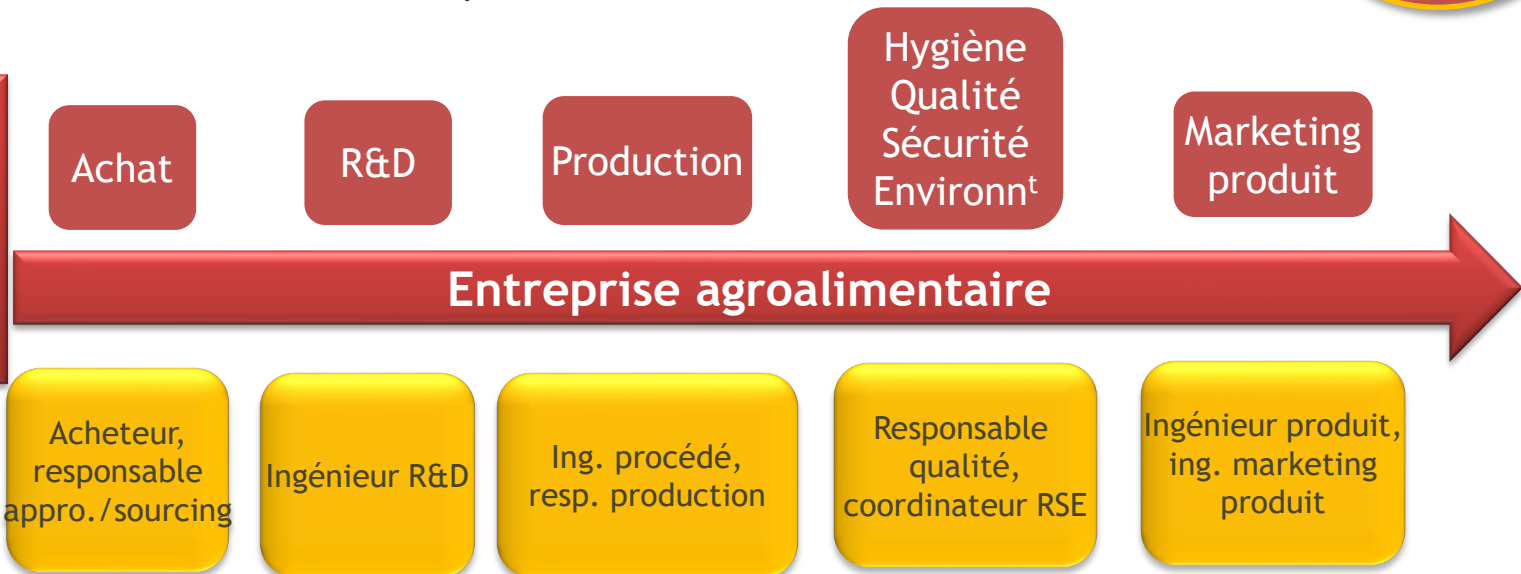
Achat

R&D

Production

Hygiène Qualité Sécurité Environn$^{t}$

Marketing produit

Entreprise agroalimentaire

Acheteur, responsable appro./sourcing

Ingénieur R&D

Ing. procédé, resp. production

Responsable qualité, coordinateur RSE

Ingénieur produit, ing. marketing produit